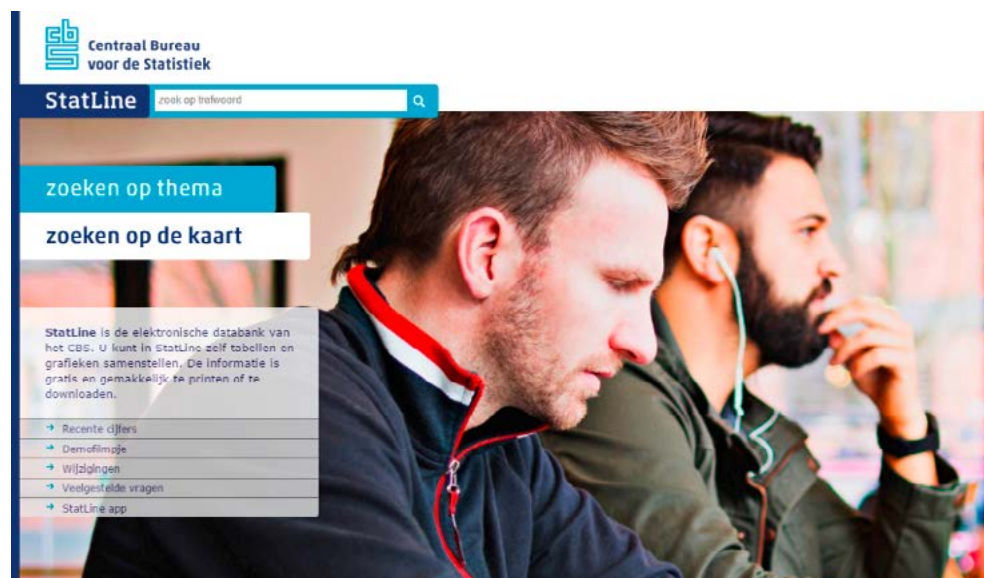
Centraal Bureau voor de Statistiek

StatLine

zoek op trefwoord

zoeken op thema

zoeken op de kaart

StatLine is de elektronische databank van het CBS. U kunt in StatLine zelf tabellen en grafieken samenstellen. De informatie is gratis en gemakkelijk te printen of te downloaden.

Recente cijfers

Demofilmpje

Wijzigingen

Veelgestelde vragen

StatLine app